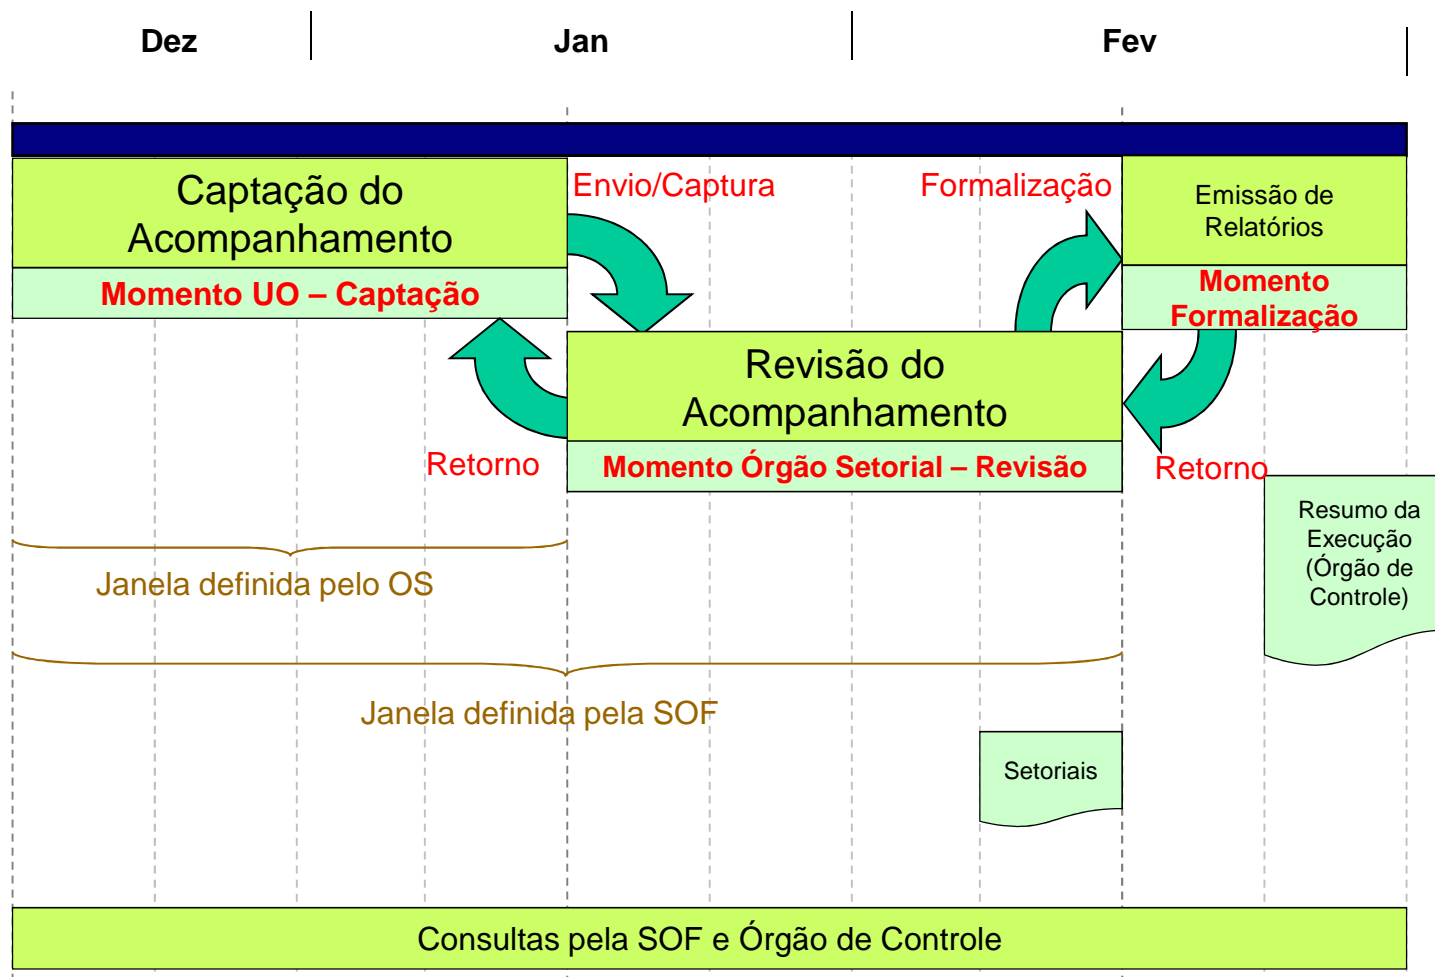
Dez

Jan

Fev

Captação do Acompanhamento

Momento UO – Captação

Envio/Captura

Formalização

Emissão de Relatórios

Momento Formalização

Revisão do Acompanhamento

Momento Órgão Setorial – Revisão

Retorno

Retorno

Resumo da Execução (Órgão de Controle)

Janela definida pelo OS

Janela definida pela SOF

Setoriais

Consultas pela SOF e Órgão de Controle